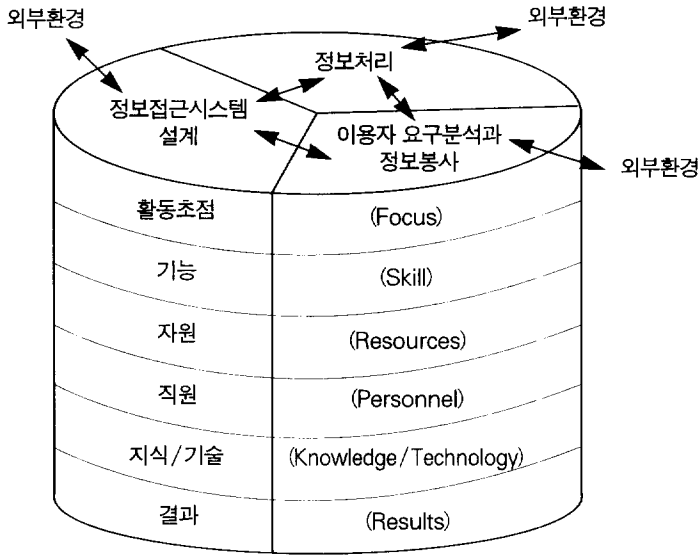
외부환경

외부환경

정보처리

정보접근시스템 설계

이용자 요구분석과 정보봉사

외부환경

| 활동초점 | (Focus) |
|---|---|
| 기능 | (Skill) |
| 자원 | (Resources) |
| 직원 | (Personnel) |
| 지식/기술 | (Knowledge/Technology) |
| 결과 | (Results) |